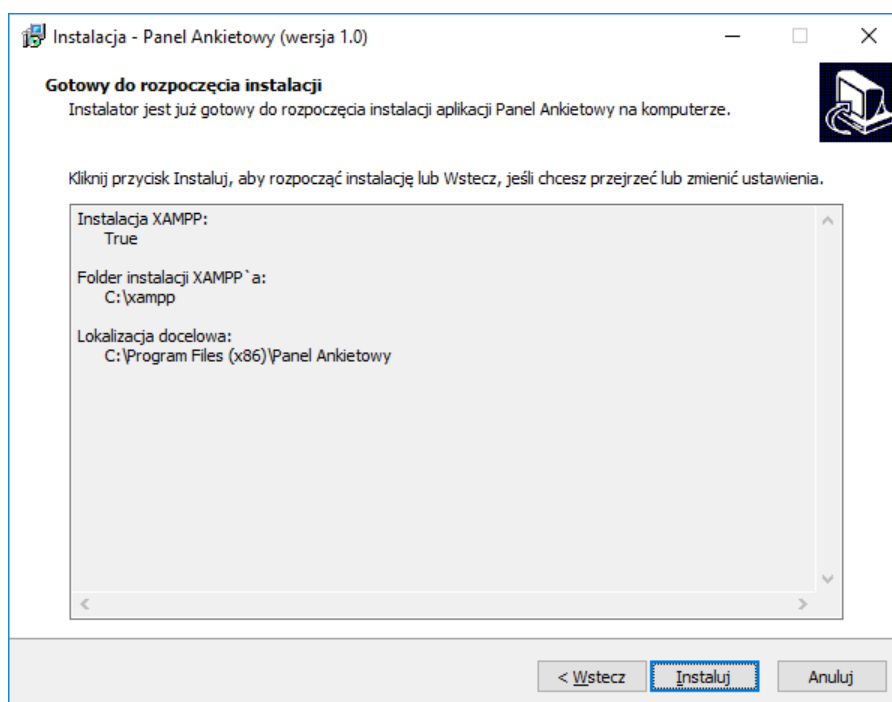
Instalacja - Panel Ankietowy (wersja 1.0)

Gotowy do rozpoczęcia instalacji
Instalator jest już gotowy do rozpoczęcia instalacji aplikacji Panel Ankietowy na komputerze.

Kliknij przycisk Instaluj, aby rozpocząć instalację lub Wstecz, jeśli chcesz przejrzeć lub zmienić ustawienia.

Instalacja XAMPP:
True

Folder instalacji XAMPP`a:
C:\xampp

Lokalizacja docelowa:
C:\Program Files (x86)\Panel Ankietowy

< Wstecz
Instaluj
Anuluj